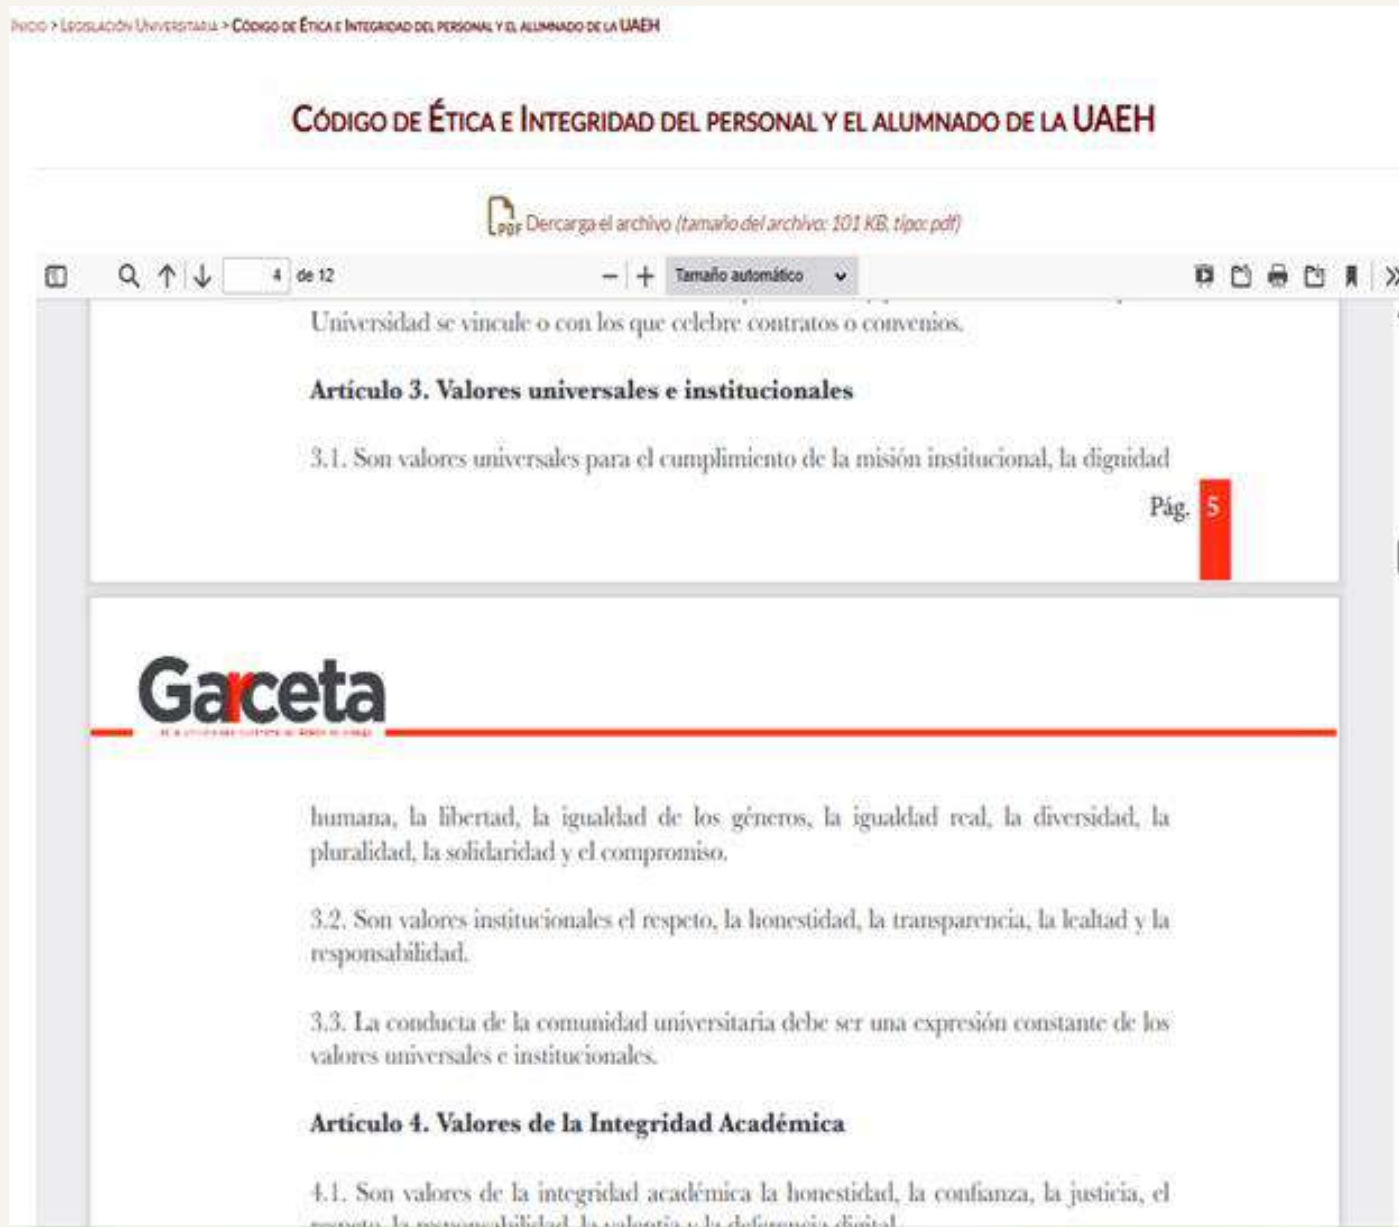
Inicio > Legislación Universitaria > Código de Ética e Integridad del personal y el alumnado de la UAEH

Código de Ética e Integridad del personal y el alumnado de la UAEH

Dercarga el archivo (tamaño del archivo: 101 KB, tipo: pdf)

4 de 12

Tamaño automático

Universidad se vincule o con los que celebre contratos o convenios.

Artículo 3. Valores universales e institucionales

3.1. Son valores universales para el cumplimiento de la misión institucional, la dignidad

Pág. 5

Garceta

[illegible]

humana, la libertad, la igualdad de los géneros, la igualdad real, la diversidad, la pluralidad, la solidaridad y el compromiso.

3.2. Son valores institucionales el respeto, la honestidad, la transparencia, la lealtad y la responsabilidad.

3.3. La conducta de la comunidad universitaria debe ser una expresión constante de los valores universales e institucionales.

Artículo 4. Valores de la Integridad Académica

4.1. Son valores de la integridad académica la honestidad, la confianza, la justicia, el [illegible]